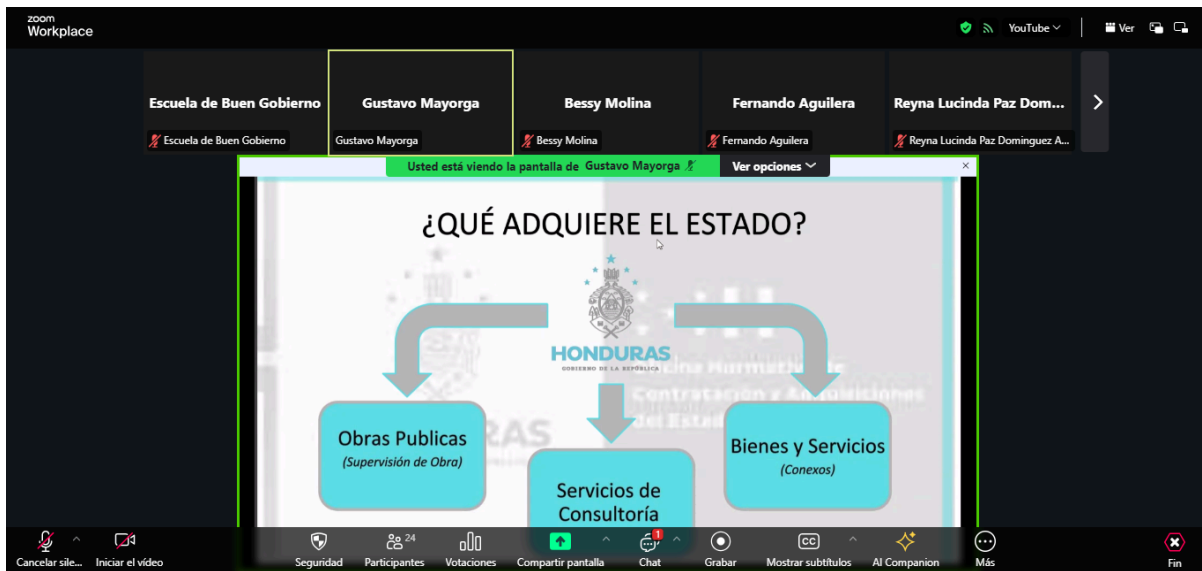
zoom Workplace

YouTube

Ver

Escuela de Buen Gobierno
Escuela de Buen Gobierno

Gustavo Mayorga
Gustavo Mayorga

Bessy Molina
Bessy Molina

Fernando Aguilera
Fernando Aguilera

Reyna Lucinda Paz Dom...
Reyna Lucinda Paz Dominguez A...

Usted está viendo la pantalla de Gustavo Mayorga

Ver opciones

¿QUÉ ADQUIERE EL ESTADO?

HONDURAS
GOBIERNO DE LA REPÚBLICA

Obras Publicas
(Supervisión de Obra)

Servicios de Consultoría

Bienes y Servicios
(Conexos)

Cancelar sile...

Iniciar el vídeo

Seguridad

24
Participantes

Votaciones

Compartir pantalla

1
Chat

Grabar

Mostrar subtítulos

AI Companion

Más

Fin